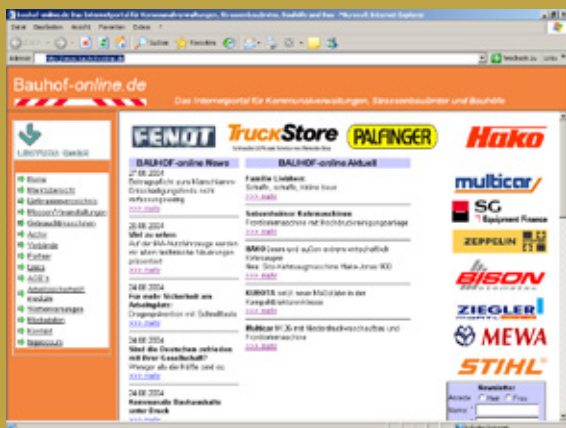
Bauhof-online.de

Das Internetportal für Kommunalverwaltungen, Strassenbauämter und Bauhöfe

FENDT

TruckStore

PALFINGER

Hako

BAUHOF-online News

BAUHOF-online Aktuell

multicar

SG Equipment Finance

ZEPPELIN

BISON

ZIEGLER

MEWA

STIHL

Home

Marktübersicht

Gebrauchtmaschinen

Kontakt

Impressum

24.08.2004

24.08.2004

KUBOTA

Multicar

>>> mehr

>>> mehr

>>> mehr

>>> mehr

Newsletter